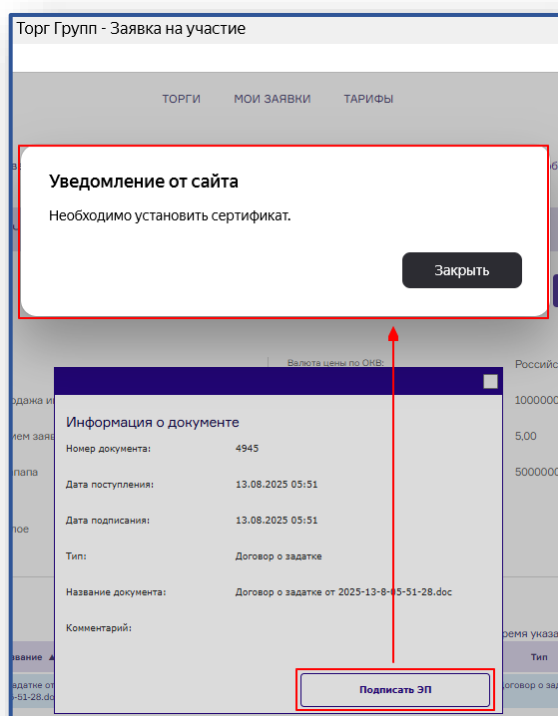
Торг Групп - Заявка на участие

ТОРГИ МОИ ЗАЯВКИ ТАРИФЫ

Уведомление от сайта

Необходимо установить сертификат.

Закрыть

Валюта цены по ОНВ:

Российс

родажа и

1000000

ием заяв

5,00

папа

5000000

ное

Информация о документе

Номер документа: 4945

Дата поступления: 13.08.2025 05:51

Дата подписания: 13.08.2025 05:51

Тип: Договор о задатке

Название документа: Договор о задатке от 2025-13-8-05-51-28.doc

Комментарий:

ремя указ

вание

Тип

5-51-28.do

оговор о за

Подписать ЭП